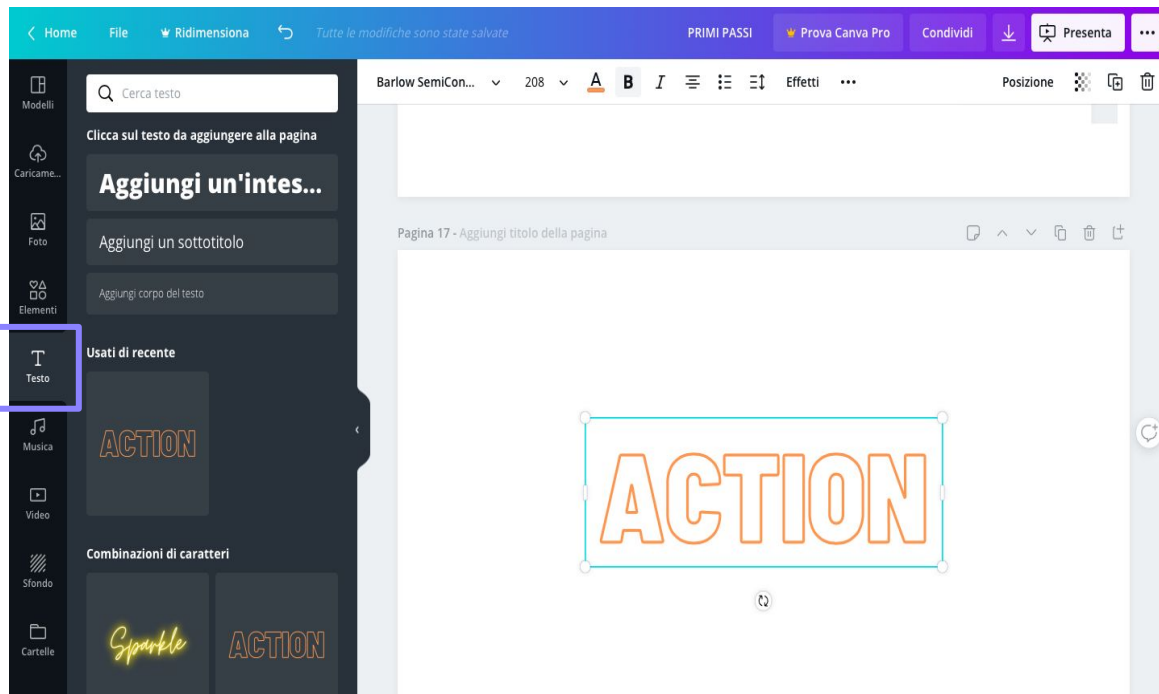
< Home File Ridimensiona Tutte le modifiche sono state salvate PRIMI PASSI Prova Canva Pro Condividi Presenta ...

Modelli
Caricame...
Foto
Elementi
Testo
Musica
Video
Sfondo
Cartelle

Cerca testo

Clicca sul testo da aggiungere alla pagina

Aggiungi un'intes...

Aggiungi un sottotitolo

Aggiungi corpo del testo

Usati di recente

ACTION

Combinazioni di caratteri

Sparkle

ACTION

Barlow SemiCon... 208 B I Effetti ... Posizione

Pagina 17 - Aggiungi titolo della pagina

ACTION